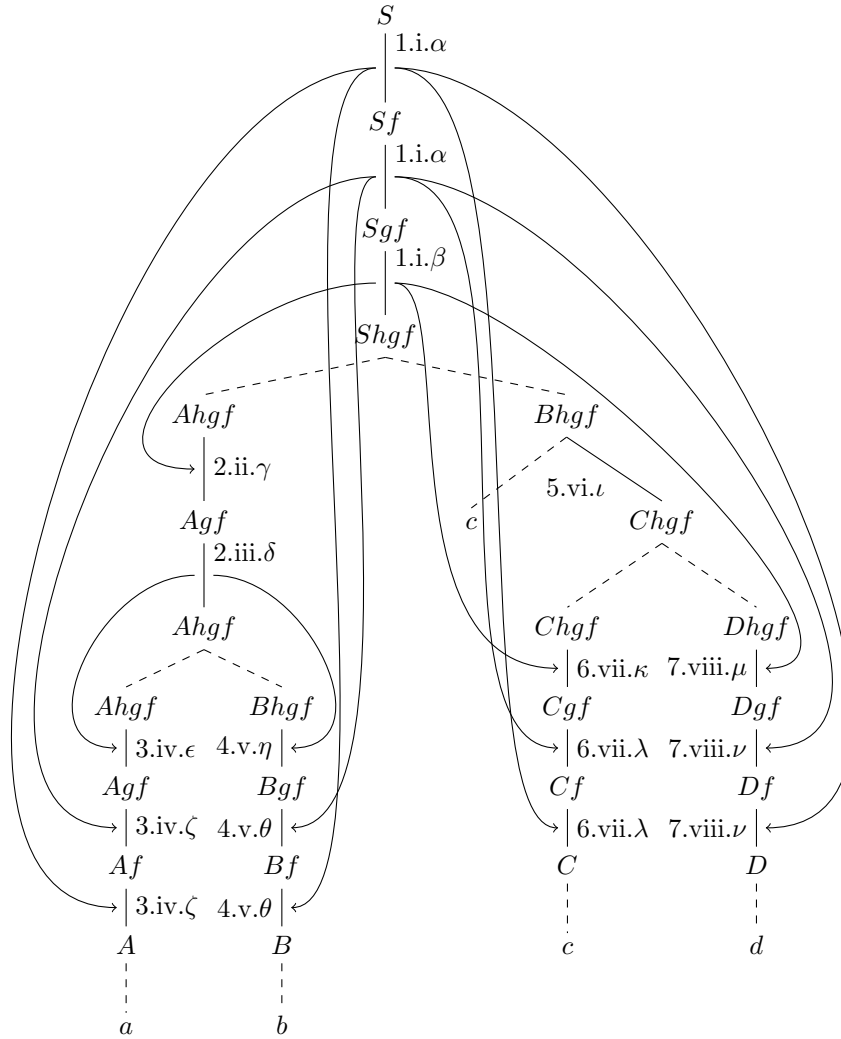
$S$
1.i.$\alpha$
$Sf$
1.i.$\alpha$
$Sgf$
1.i.$\beta$
$Shgf$
$Ahgf$
$Bhgf$
2.ii.$\gamma$
5.vi.$\iota$
$Agf$
$c$
$Chgf$
2.iii.$\delta$
$Ahgf$
$Chgf$
$Dhgf$
6.vii.$\kappa$
7.viii.$\mu$
$Ahgf$
$Bhgf$
$Cgf$
$Dgf$
3.iv.$\epsilon$
4.v.$\eta$
6.vii.$\lambda$
7.viii.$\nu$
$Agf$
$Bgf$
$Cf$
$Df$
3.iv.$\zeta$
4.v.$\theta$
6.vii.$\lambda$
7.viii.$\nu$
$Af$
$Bf$
$C$
$D$
3.iv.$\zeta$
4.v.$\theta$
$c$
$d$
$A$
$B$
$a$
$b$